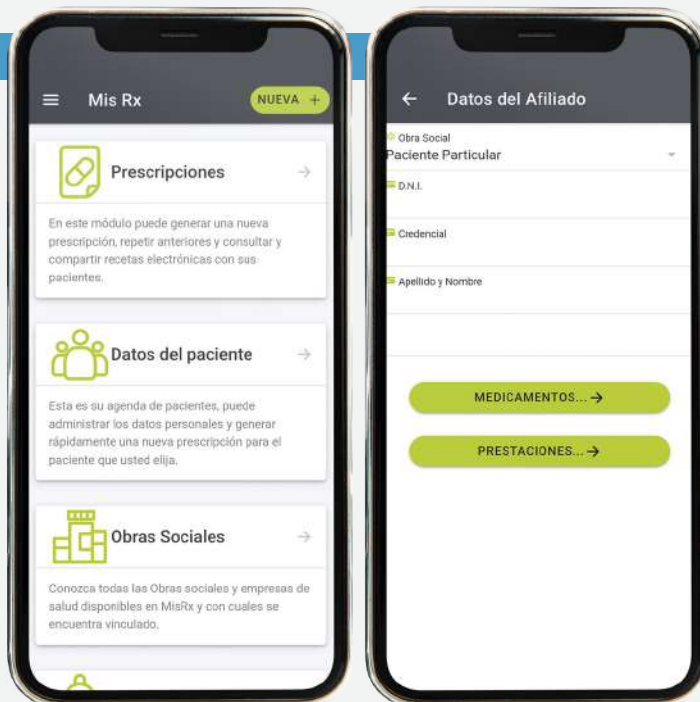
Mis Rx

NUEVA +

Prescripciones

En este módulo puede generar una nueva prescripción, repetir anteriores y consultar y compartir recetas electrónicas con sus pacientes.

Datos del paciente

Esta es su agenda de pacientes, puede administrar los datos personales y generar rápidamente una nueva prescripción para el paciente que usted elija.

Obras Sociales

Conozca todas las Obras sociales y empresas de salud disponibles en MisRx y con cuales se encuentra vinculado.

Datos del Afiliado

Obra Social
Paciente Particular

D.N.I.

Credencial

Apellido y Nombre

MEDICAMENTOS...

PRESTACIONES...